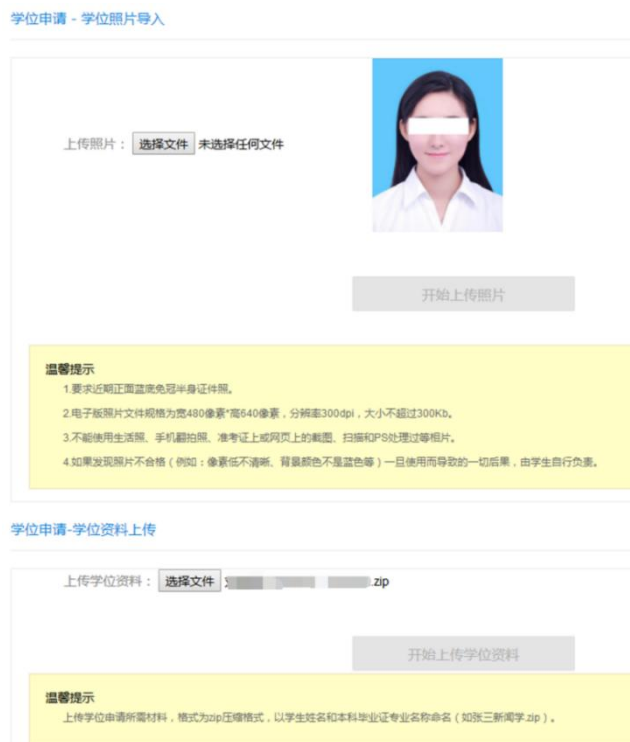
学位申请 - 学位照片导入

上传照片： 选择文件 未选择任何文件

开始上传照片

温馨提示

1.要求近期正面蓝底免冠半身证件照。

2.电子版照片文件规格为宽480像素*高640像素，分辨率300dpi，大小不超过300Kb。

3.不能使用生活照、手机翻拍照、准考证上或网页上的截图、扫描和PS处理过等相片。

4.如果发现照片不合格（例如：像素低不清晰、背景颜色不是蓝色等）一旦使用而导致的一切后果，由学生自行负责。

学位申请-学位资料上传

上传学位资料： 选择文件 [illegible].zip

开始上传学位资料

温馨提示

上传学位申请所需材料，格式为zip压缩格式，以学生姓名和本科毕业证专业名称命名（如张三新闻学.zip）。